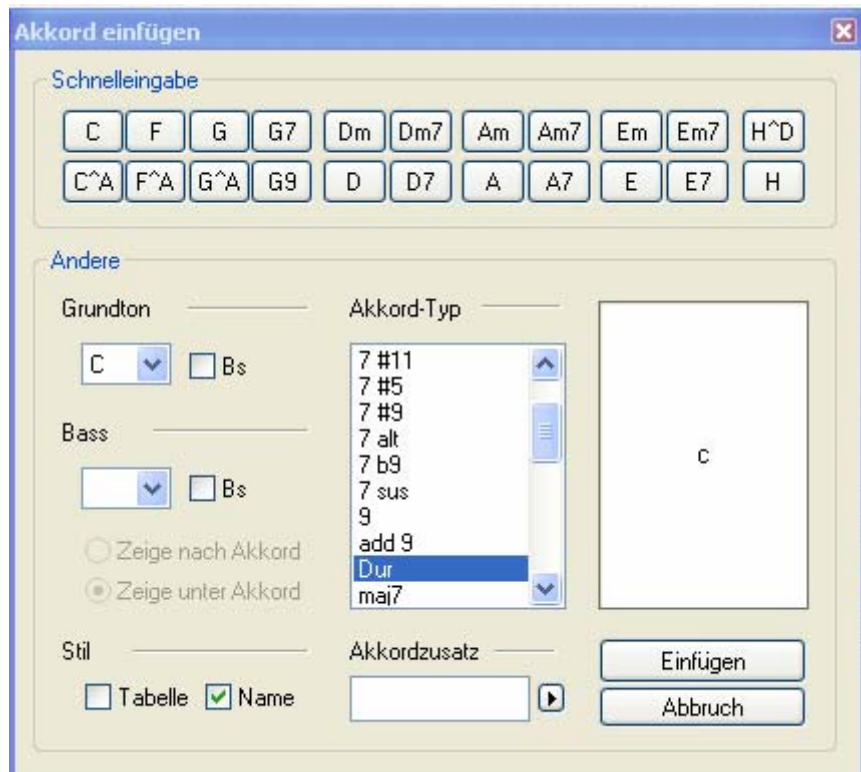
Akkord einfügen

Schnelleingabe

C F G G7 Dm Dm7 Am Am7 Em Em7 H^D

C^A F^A G^A G9 D D7 A A7 E E7 H

Andere

Grundton

C Bs

Bass

Bs

Zeige nach Akkord

Zeige unter Akkord

Akkord-Typ

7 #11
7 #5
7 #9
7 alt
7 b9
7 sus
9
add 9
Dur
maj7

c

Stil

Tabelle Name

Akkordzusatz

Einfügen

Abbruch